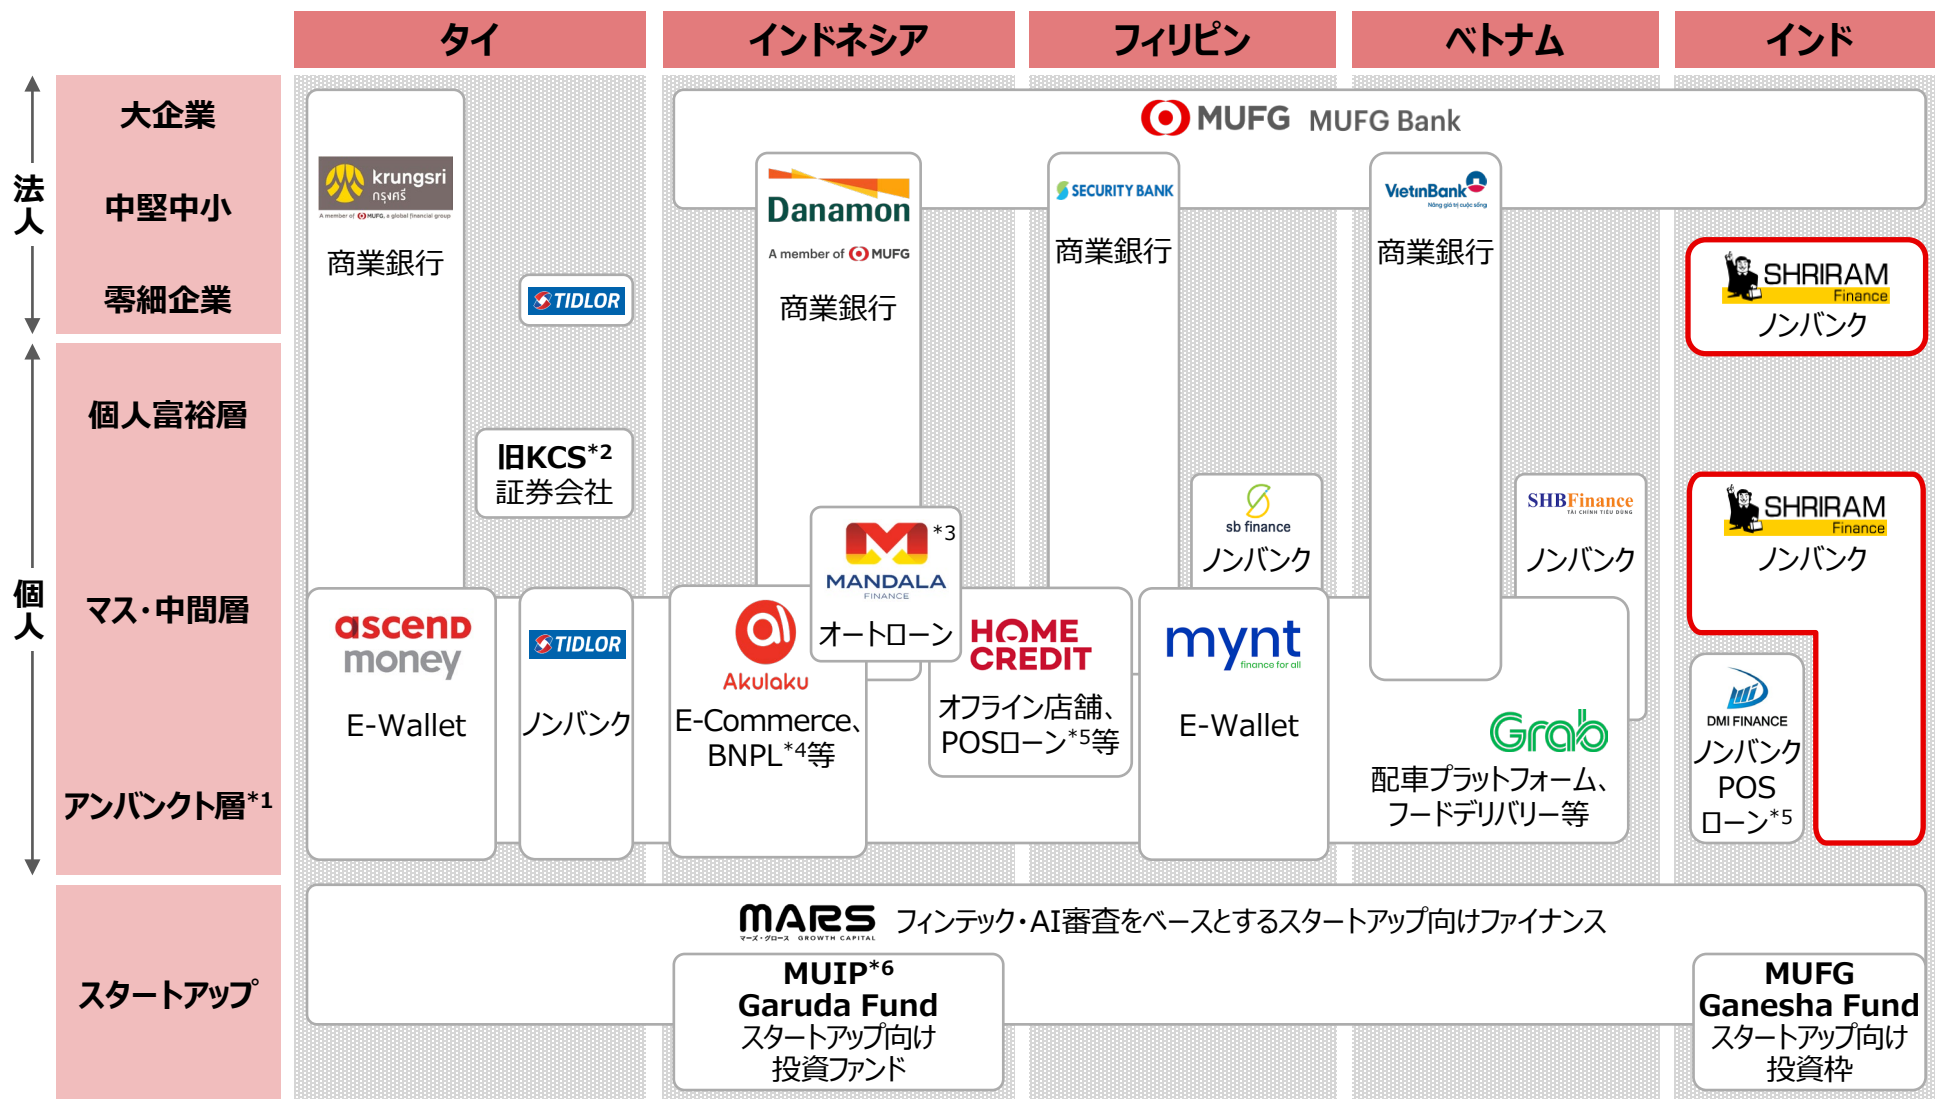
| | タイ | インドネシア | フィリピン | ベトナム | インド |
|---|---|---|---|---|---|

法人

大企業

中堅中小

零細企業

個人

個人富裕層

マス・中間層

アンバンクト層$^{*1}$

スタートアップ

MUFG MUFG Bank

krungsri กรุงศรี
A member of MUFG, a global financial group
商業銀行

TIDLOR

Danamon
A member of MUFG
商業銀行

SECURITY BANK
商業銀行

VietinBank
商業銀行

SHRIRAM Finance
ノンバンク

旧KCS$^{*2}$
証券会社

sb finance
ノンバンク

SHBFinance
ノンバンク

SHRIRAM Finance
ノンバンク

$^{*3}$
MANDALA FINANCE
オートローン

ascend money
E-Wallet

TIDLOR
ノンバンク

Akulaku
E-Commerce、BNPL$^{*4}$等

HOME CREDIT
オフライン店舗、POSローン$^{*5}$等

mynt finance for all
E-Wallet

Grab
配車プラットフォーム、フードデリバリー等

DMI FINANCE
ノンバンク
POS
ローン$^{*5}$

MARS マーズ・グロース GROWTH CAPITAL フィンテック・AI審査をベースとするスタートアップ向けファイナンス

MUIP$^{*6}$
Garuda Fund
スタートアップ向け
投資ファンド

MUFG
Ganesha Fund
スタートアップ向け
投資枠